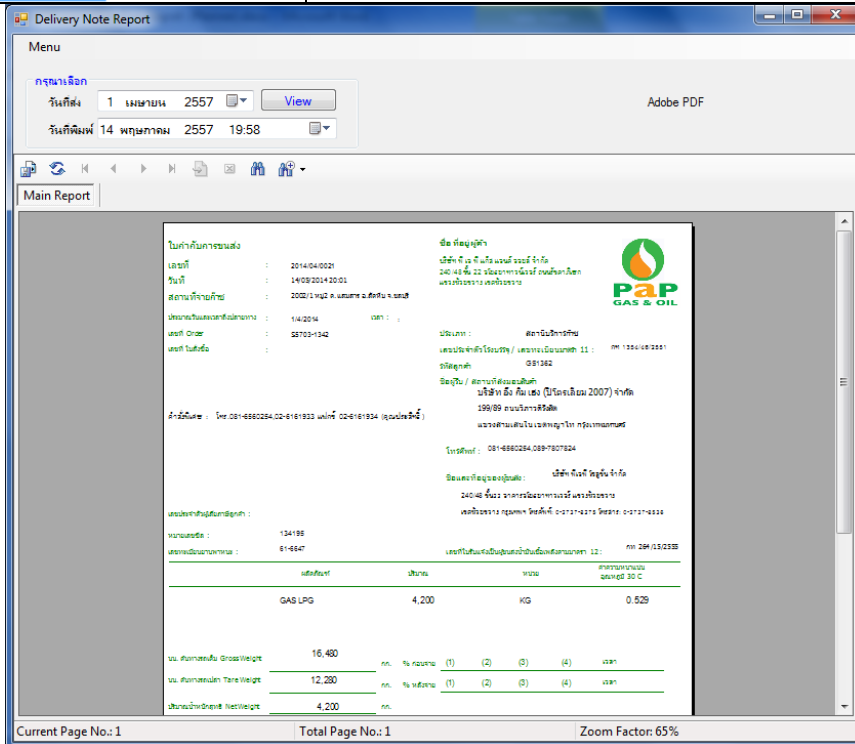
Delivery Note Report

Menu

กรุณาเลือก

วันที่ส่ง 1 เมษายน 2557 View

วันที่พิมพ์ 14 พฤษภาคม 2557 19:58

Adobe PDF

Main Report

ใบกำกับการขนส่ง

เลขที่ : 2014/04/0021

วันที่ : 14/05/2014 20:01

สถานที่จ่ายก๊าซ : 2002/1 หมู่2 ต.แสมสาร อ.สัตหีบ จ.ชลบุรี

ประมาณวันและเวลาถึงปลายทาง : 1/4/2014 เวลา :

เลขที่ Order : S5703-1342

เลขที่ ใบสั่งซื้อ :

ชื่อ ที่อยู่ผู้ค้า

บริษัท พี เอ พี แก๊ส แอนด์ ออยล์ จำกัด 240/48 ชั้น 22 อาคารอโยธยาทาวเวอร์ ถนนรัชดาภิเษก แขวงห้วยขวาง เขตห้วยขวาง

PAP GAS & OIL

ประเภท : สถานีบริการก๊าซ

เลขประจำตัวผู้เสียภาษี / เลขทะเบียนนิติบุคคล 11 : ทค 1304/45/2551

รหัสลูกค้า G51362

ชื่อผู้รับ / สถานที่ส่งมอบสินค้า

บริษัท ฮั้ว กิม เซง (ไปโอเลียม 2007) จำกัด

199/89 ถนนวิภาวดีรังสิต

แขวงตลาดบางเขน เขตหลักสี่ กรุงเทพมหานคร

สำนักงานใหญ่ : โทร.081-6560254,02-6161933 แฟกซ์ 02-6161934 (คุณประสิทธิ์)

โทรศัพท์ : 081-6560254,089-7807824

ชื่อและที่อยู่ของผู้ขนส่ง : บริษัท ทีเอพี วิสดูซีน จำกัด

240/48 ชั้น22 อาคารอโยธยาทาวเวอร์ แขวงห้วยขวาง

เขตห้วยขวาง กรุงเทพฯ โทรศัพท์: 0-2737-4275 โทรสาร: 0-2737-5536

เลขประจำตัวผู้เสียภาษีลูกค้า :

หมายเลขซีล : 134195

เลขทะเบียนยานพาหนะ : 61-5647

เลขที่ใบอนุญาตเป็นผู้ขนส่งน้ำมันเชื้อเพลิงตามมาตรา 12 : ทค 264/15/2555

| ผลิตภัณฑ์ | ปริมาณ | หน่วย | ความหนาแน่น อุณหภูมิ 30 C |
|---|---|---|---|
| GAS LPG | 4,200 | KG | 0.529 |

นน. ตัวเปล่ารวมสินค้า Gross Weight 16,480 กก. % ก่อนจ่าย (1) (2) (3) (4) เวลา

นน. ตัวเปล่ารถ Tare Weight 12,280 กก. % หลังจ่าย (1) (2) (3) (4) เวลา

ปริมาณน้ำหนักสุทธิ Net Weight 4,200 กก.

Current Page No.: 1

Total Page No.: 1

Zoom Factor: 65%